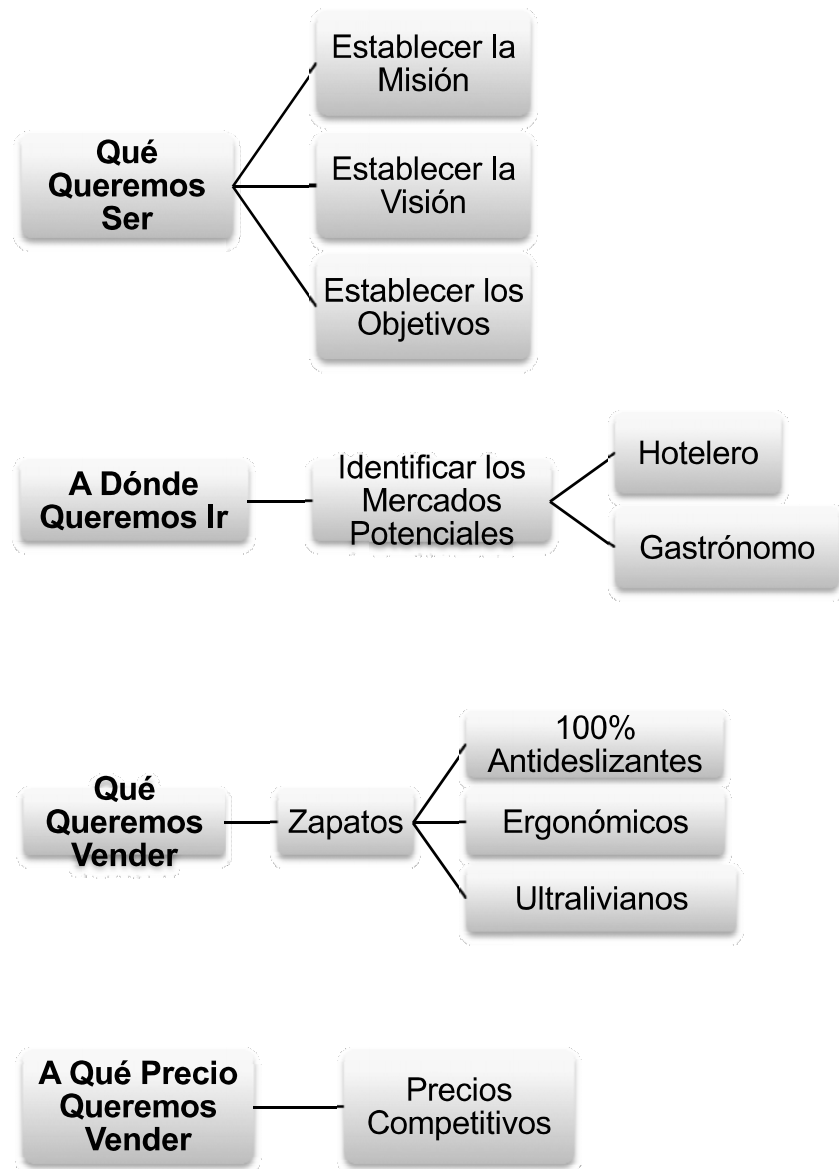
Qué Queremos Ser

Establecer la Misión

Establecer la Visión

Establecer los Objetivos

A Dónde Queremos Ir

Identificar los Mercados Potenciales

Hotelero

Gastrónomo

Qué Queremos Vender

Zapatos

100% Antideslizantes

Ergonómicos

Ultralivianos

A Qué Precio Queremos Vender

Precios Competitivos